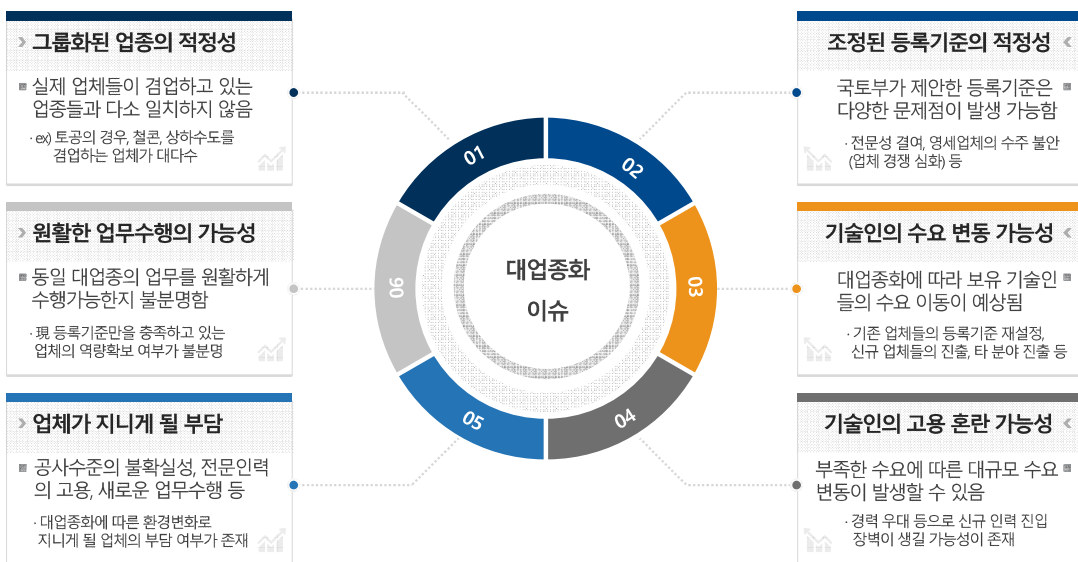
그룹화된 업종의 적정성

실제 업체들이 겸업하고 있는 업종들과 다소 일치하지 않음

· ex) 토공의 경우, 철콘, 상하수도를 겸업하는 업체가 대다수

원활한 업무수행의 가능성

동일 대업종의 업무를 원활하게 수행가능한지 불분명함

· 現 등록기준만을 충족하고 있는 업체의 역량확보 여부가 불분명

업체가 지니게 될 부담

공사수준의 불확실성, 전문인력의 고용, 새로운 업무수행 등

· 대업종화에 따른 환경변화로 지니게 될 업체의 부담 여부가 존재

01

02

03

04

05

06

대업종화 이슈

조정된 등록기준의 적정성

국토부가 제안한 등록기준은 다양한 문제점이 발생 가능함

· 전문성 결여, 영세업체의 수주 불안 (업체 경쟁 심화) 등

기술인의 수요 변동 가능성

대업종화에 따라 보유 기술인들의 수요 이동이 예상됨

· 기존 업체들의 등록기준 재설정, 신규 업체들의 진출, 타 분야 진출 등

기술인의 고용 혼란 가능성

부족한 수요에 따른 대규모 수요 변동이 발생할 수 있음

· 경력 우대 등으로 신규 인력 진입 장벽이 생길 가능성이 존재